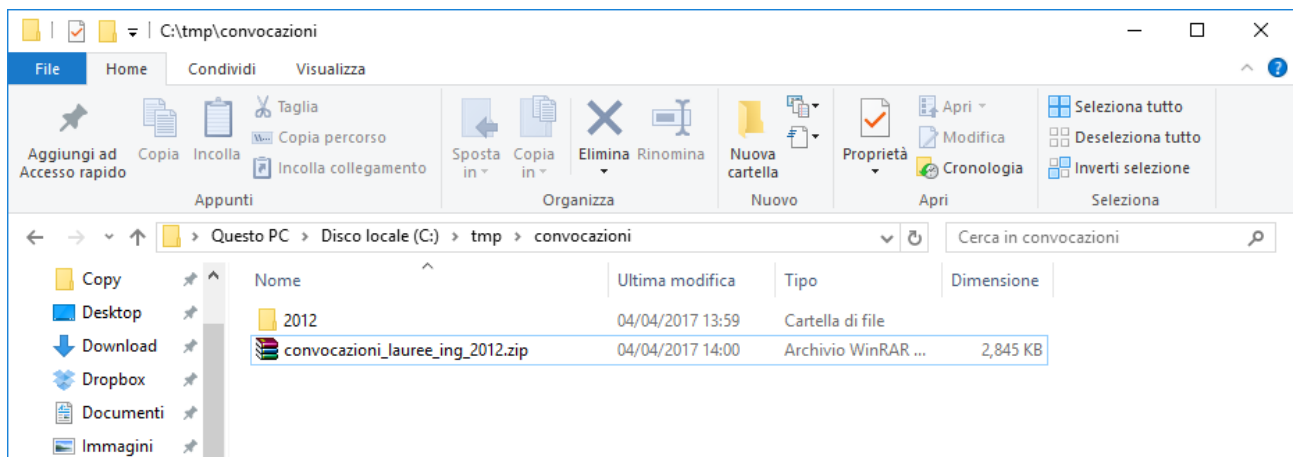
C:\tmp\convocazioni

File Home Condividi Visualizza

Aggiungi ad Accesso rapido Copia Incolla Taglia Copia percorso Incolla collegamento
Appunti

Sposta in Copia in Elimina Rinomina
Organizza

Nuova cartella
Nuovo

Proprietà Apri Modifica Cronologia
Apri

Seleziona tutto Deseleziona tutto Inverti selezione
Seleziona

Questo PC > Disco locale (C:) > tmp > convocazioni

Cerca in convocazioni

Copy
Desktop
Download
Dropbox
Documenti
Immagini

| Nome | Ultima modifica | Tipo | Dimensione |
|---|---|---|---|
| 2012 | 04/04/2017 13:59 | Cartella di file | |
| convocazioni_lauree_ing_2012.zip | 04/04/2017 14:00 | Archivio WinRAR ... | 2,845 KB |